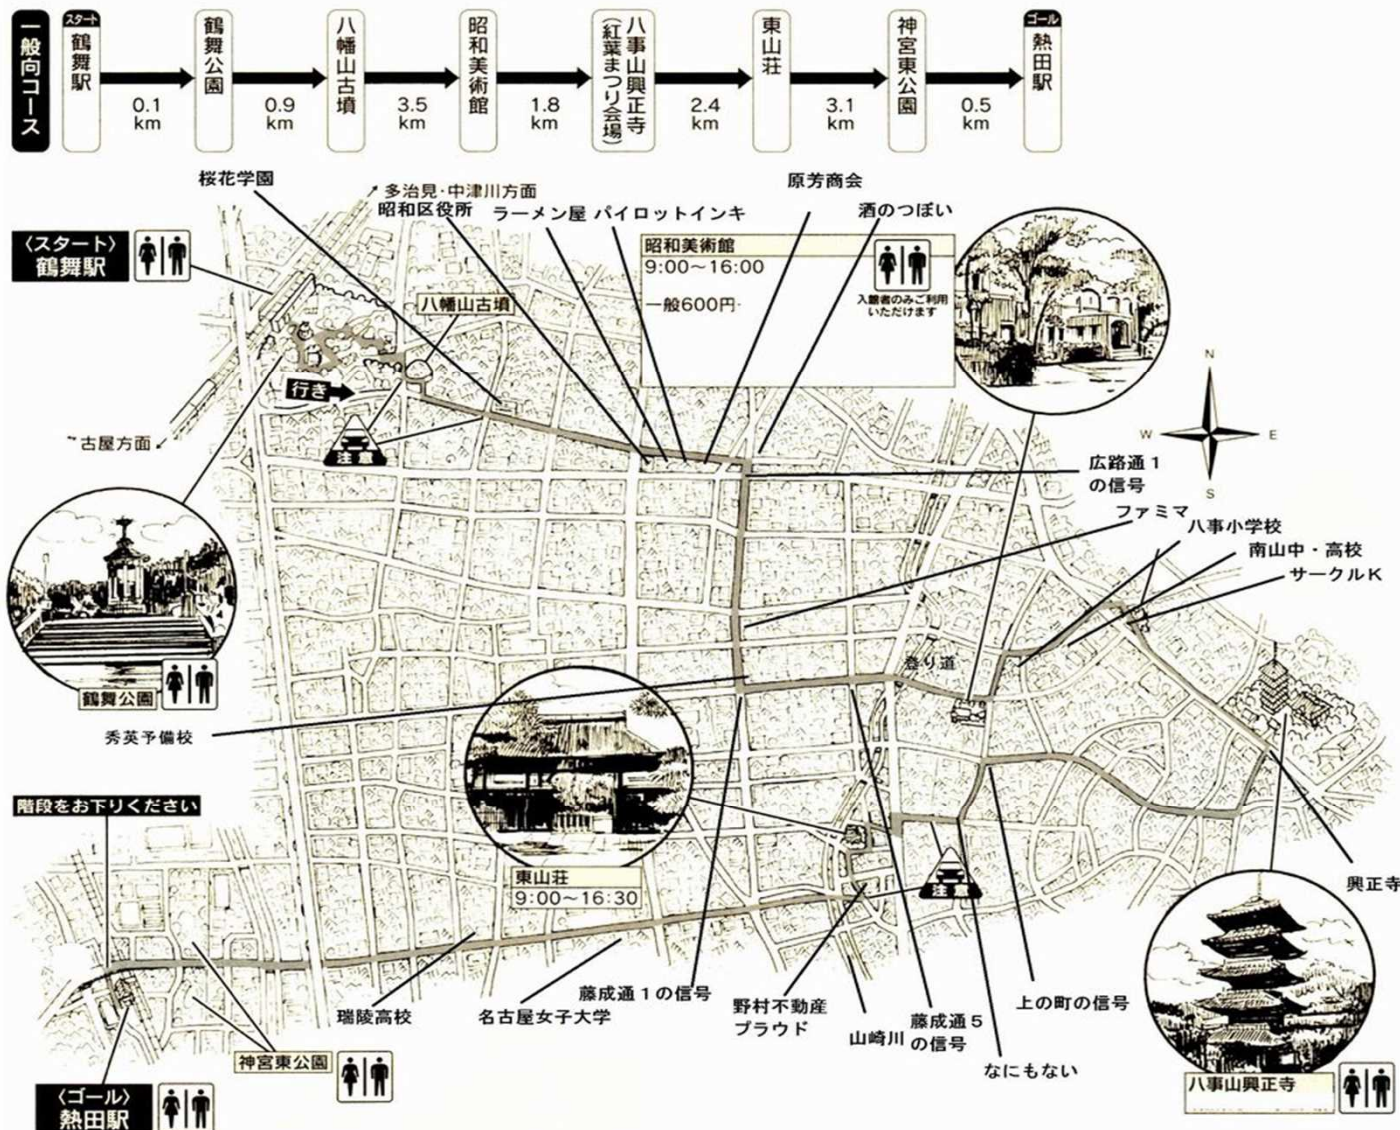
一般向コース

スタート
鶴舞駅
0.1 km
鶴舞公園
0.9 km
八幡山古墳
3.5 km
昭和美術館
1.8 km
八事山興正寺（紅葉まつり会場）
2.4 km
東山荘
3.1 km
神宮東公園
0.5 km
ゴール
熱田駅

桜花学園
↗多治見・中津川方面
昭和区役所
ラーメン屋
パイロットインキ
原芳商会
酒のつぼい
〈スタート〉
鶴舞駅
八幡山古墳
昭和美術館
9:00～16:00
一般600円
入館者のみご利用いただけます
行き
注意
~古屋方面
N
W
E
S
広路通１の信号
ファミマ
八事小学校
南山中・高校
サークルK
登り道
鶴舞公園
秀英予備校
階段をお下りください
東山荘
9:00～16:30
注意
興正寺
瑞陵高校
名古屋女子大学
藤成通１の信号
野村不動産プラウド
山崎川
藤成通５の信号
上の町の信号
なにもない
神宮東公園
〈ゴール〉
熱田駅
八事山興正寺